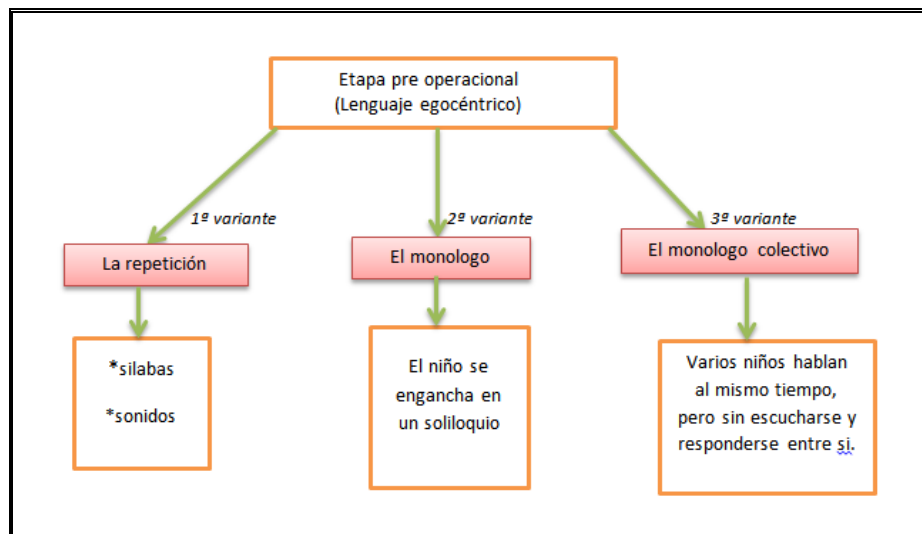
Etapa pre operacional
(Lenguaje egocéntrico)

1º variante

La repetición

*silabas

*sonidos

2º variante

El monologo

El niño se engancha en un soliloquio

3º variante

El monologo colectivo

Varios niños hablan al mismo tiempo, pero sin escucharse y responderse entre si.